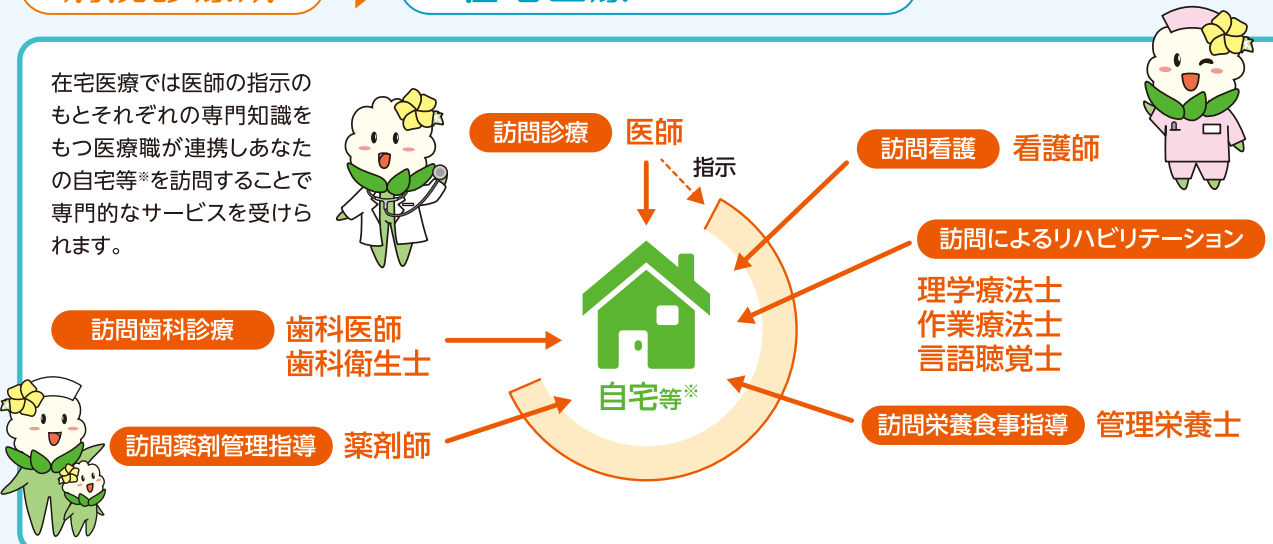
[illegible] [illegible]

在宅医療では医師の指示のもとそれぞれの専門知識をもつ医療職が連携しあなたの自宅等※を訪問することで専門的なサービスを受けられます。

訪問診療 医師

指示

訪問看護 看護師

訪問によるリハビリテーション

理学療法士
作業療法士
言語聴覚士

訪問歯科診療 歯科医師
歯科衛生士

自宅等※

訪問薬剤管理指導 薬剤師

訪問栄養食事指導 管理栄養士